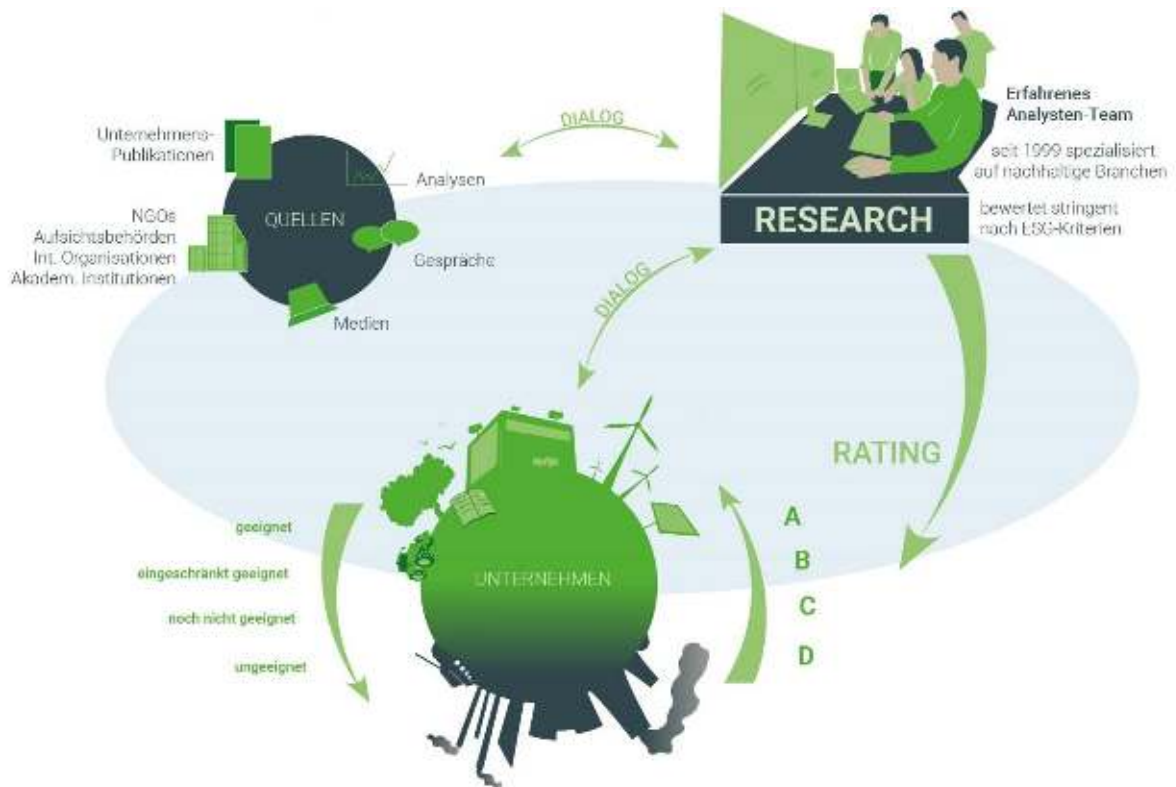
Unternehmens-Publikationen

Analysen

QUELLEN

NGOs
Aufsichtsbehörden
Int. Organisationen
Akadem. Institutionen

Gespräche

Medien

DIALOG

Erfahrenes Analysten-Team

seit 1999 spezialisiert auf nachhaltige Branchen

RESEARCH

bewertet stringent nach ESG-Kriterien

DIALOG

RATING

A
B
C
D

geeignet

eingeschränkt geeignet

noch nicht geeignet

ungeeignet

UNTERNEHMEN